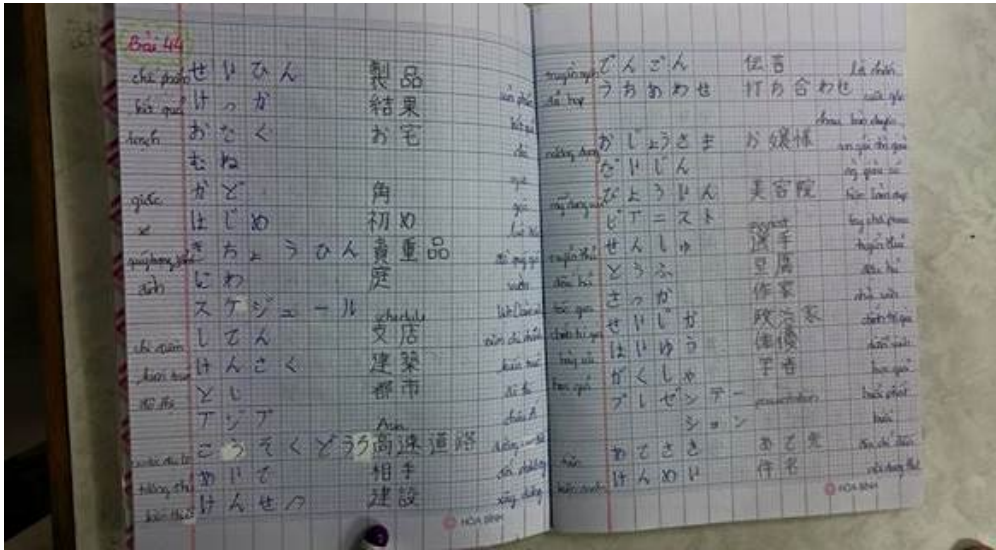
Bài 44

chế phẩm せいひん 製品
kết quả けっか 結果
tòa nhà おたく お宅
むね
góc かど 角
はじめ 初め
quý trọng phẩm きちょうひん 貴重品
にわ 庭
スケジュール schedule
chi nhánh してん 支店
kiến trúc けんちく 建築
đô thị とし 都市
アジア Asia
đường cao tốc こうそくどうろ 高速道路
あいて 相手
kiến thiết けんせつ 建設

truyền ngôn でんごん 伝言
đả hợp うちあわせ 打ち合わせ
おじょうさま お嬢様
びじん
びよういん 美容院
ビデニスト
せんしゅ 選手
とうふ 豆腐
さっか 作家
せいじか 政治家
はいゆう 俳優
がくしゃ 学者
プレゼンテーション
あてさき あて先
けんめい 件名

HOA BINH